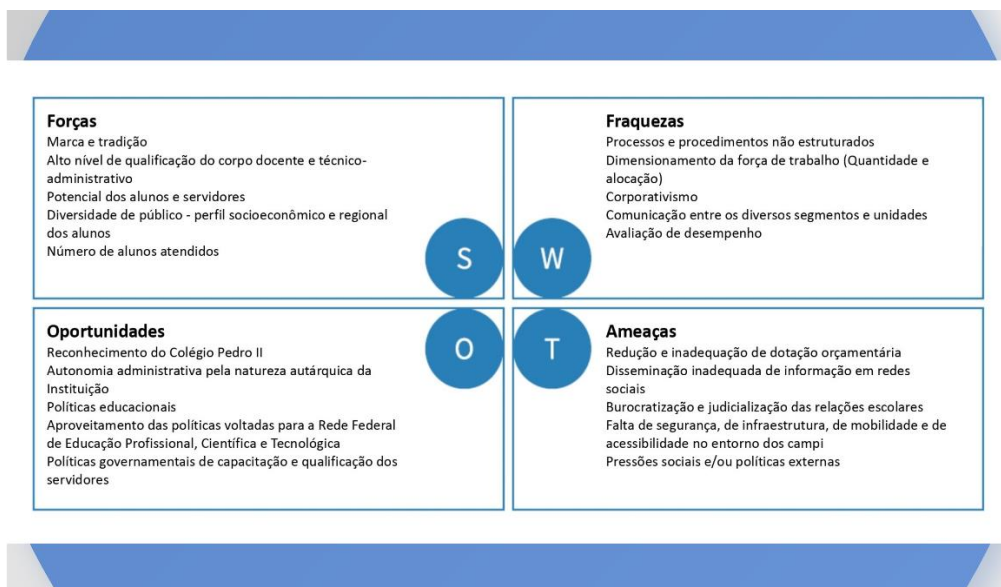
Forças
Marca e tradição
Alto nível de qualificação do corpo docente e técnico-administrativo
Potencial dos alunos e servidores
Diversidade de público - perfil socioeconômico e regional dos alunos
Número de alunos atendidos

S

W

Fraquezas
Processos e procedimentos não estruturados
Dimensionamento da força de trabalho (Quantidade e alocação)
Corporativismo
Comunicação entre os diversos segmentos e unidades
Avaliação de desempenho

Oportunidades
Reconhecimento do Colégio Pedro II
Autonomia administrativa pela natureza autárquica da Instituição
Políticas educacionais
Aproveitamento das políticas voltadas para a Rede Federal de Educação Profissional, Científica e Tecnológica
Políticas governamentais de capacitação e qualificação dos servidores

O

T

Ameaças
Redução e inadequação de dotação orçamentária
Disseminação inadequada de informação em redes sociais
Burocratização e judicialização das relações escolares
Falta de segurança, de infraestrutura, de mobilidade e de acessibilidade no entorno dos campi
Pressões sociais e/ou políticas externas